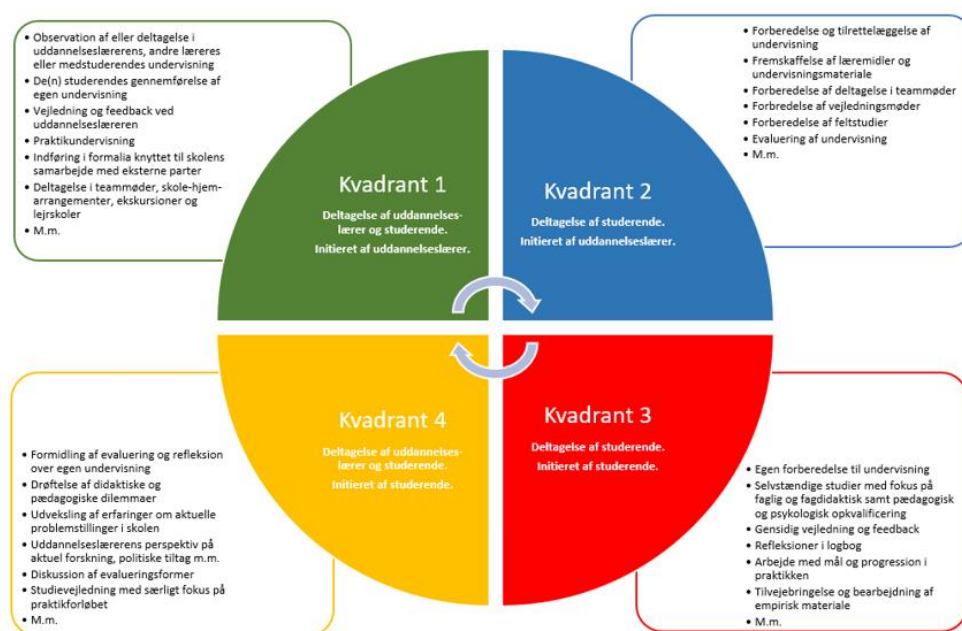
- Observation af eller deltagelse i uddannelseslærerens, andre læreres eller medstuderendes undervisning
- De(n) studerendes gennemførelse af egen undervisning
- Vejledning og feedback ved uddannelseslæreren
- Praktikundervisning
- Indføring i formalia knyttet til skolens samarbejde med eksterne parter
- Deltagelse i teammøder, skole-hjem-arrangementer, ekskursioner og lejrskoler
- M.m.

- Forberedelse og tilrettelæggelse af undervisning
- Fremskaffelse af læremidler og undervisningsmateriale
- Forberedelse af deltagelse i teammøder
- Forbredelse af vejledningsmøder
- Forberedelse af feltstudier
- Evaluering af undervisning
- M.m.

Kvadrant 1

Deltagelse af uddannelseslærer og studerende.

Initieret af uddannelseslærer.

Kvadrant 2

Deltagelse af studerende.

Initieret af uddannelseslærer.

Kvadrant 4

Deltagelse af uddannelseslærer og studerende.

Initieret af studerende.

Kvadrant 3

Deltagelse af studerende.

Initieret af studerende.

- Formidling af evaluering og refleksion over egen undervisning
- Drøftelse af didaktiske og pædagogiske dilemmaer
- Udveksling af erfaringer om aktuelle problemstillinger i skolen
- Uddannelseslærerens perspektiv på aktuel forskning, politiske tiltag m.m.
- Diskussion af evalueringsformer
- Studievejledning med særligt fokus på praktikforløbet
- M.m.

- Egen forberedelse til undervisning
- Selvstændige studier med fokus på faglig og fagdidaktisk samt pædagogisk og psykologisk opkvalificering
- Gensidig vejledning og feedback
- Refleksioner i logbog
- Arbejde med mål og progression i praktikken
- Tilvejebringelse og bearbejdning af empirisk materiale
- M.m.